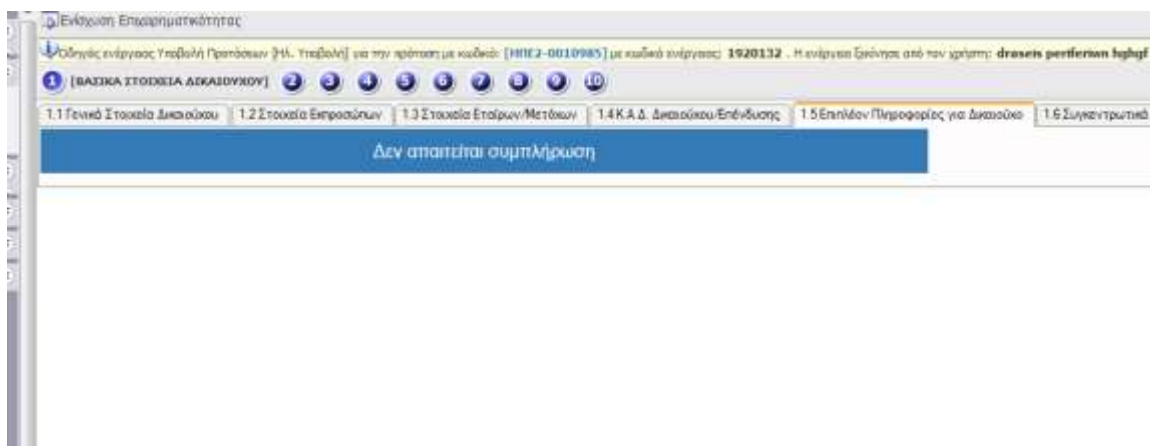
Ενίσχυση Επιχειρηματικότητας

Οδηγός ενέργειας Υποβολή Προτάσεων [Ηλ. Υποβολή] για την πρόταση με κωδικό: [ΜΠΕ2-0010985] με κωδικό ενέργειας: 1920132 . Η ενέργεια ξεκίνησε από τον χρήστη: draseis perifeiwn hghgf

1 [ΒΑΣΙΚΑ ΣΤΟΙΧΕΙΑ ΔΙΚΑΙΟΥΧΟΥ] 2 3 4 5 6 7 8 9 10

1.1 Γενικά Στοιχεία Δικαιούχου | 1.2 Στοιχεία Εκπροσώπων | 1.3 Στοιχεία Εταίρων/Μετόχων | 1.4 Κ.Α.Δ. Δικαιούχου/Επένδυσης | 1.5 Επιπλέον Πληροφορίες για Δικαιούχο | 1.6 Συγκεντρωτικά

Δεν απαιτείται συμπλήρωση